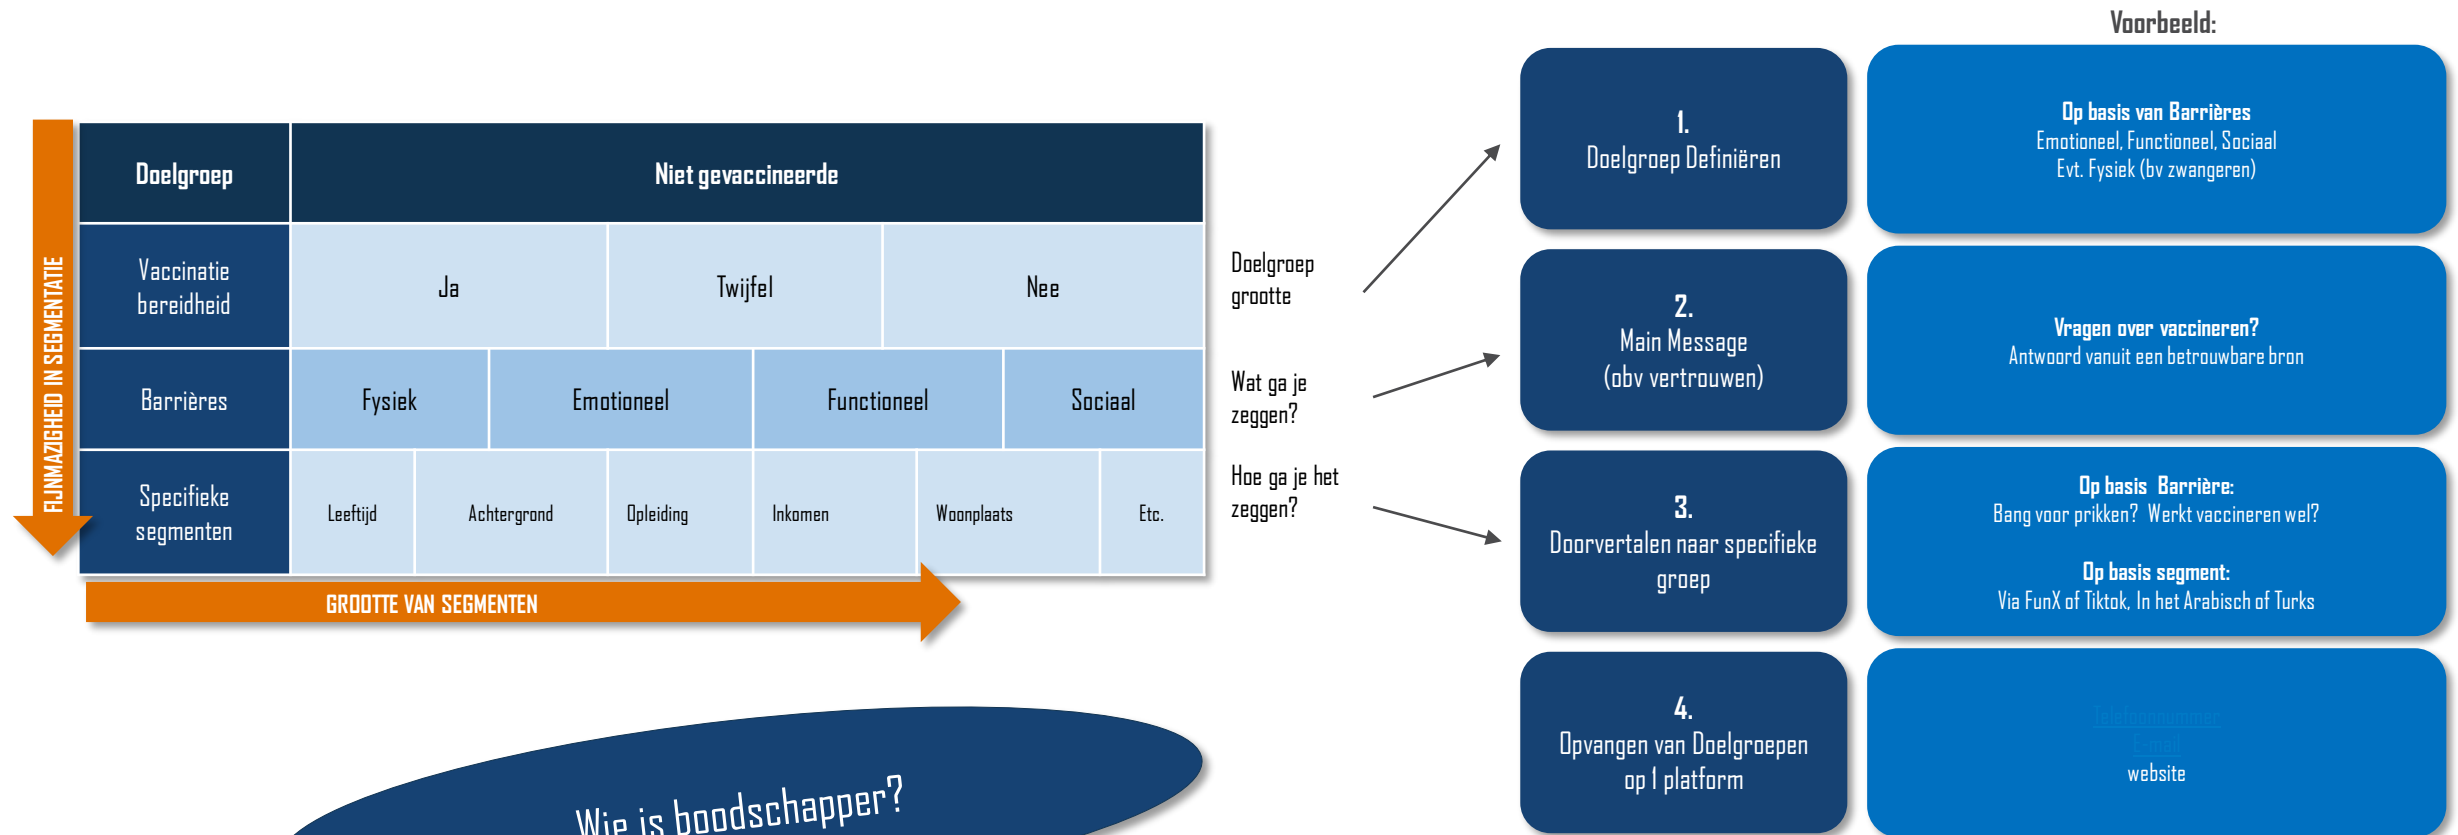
FIJNMAZIGHEID IN SEGMENTATIE

| Doelgroep | Niet gevaccineerde | | | | | |
|---|---|---|---|---|---|---|
| Vaccinatie bereidheid | Ja | | Twijfel | | Nee | |
| Barrières | Fysiek | Emotioneel | | Functioneel | Sociaal | |
| Specifieke segmenten | Leeftijd | Achtergrond | Opleiding | Inkomen | Woonplaats | Etc. |

GROOTTE VAN SEGMENTEN

Wie is boodschapper?

Doelgroep grootte

Wat ga je zeggen?

Hoe ga je het zeggen?

Voorbeeld:

1.
Doelgroep Definiëren

Op basis van Barrières
Emotioneel, Functioneel, Sociaal
Evt. Fysiek (bv zwangeren)

2.
Main Message
(obv vertrouwen)

Vragen over vaccineren?
Antwoord vanuit een betrouwbare bron

3.
Doorvertalen naar specifieke groep

Op basis Barrière:
Bang voor prikken? Werkt vaccineren wel?

Op basis segment:
Via FunX of Tiktok, In het Arabisch of Turks

4.
Opvangen van Doelgroepen op 1 platform

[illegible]
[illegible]
website